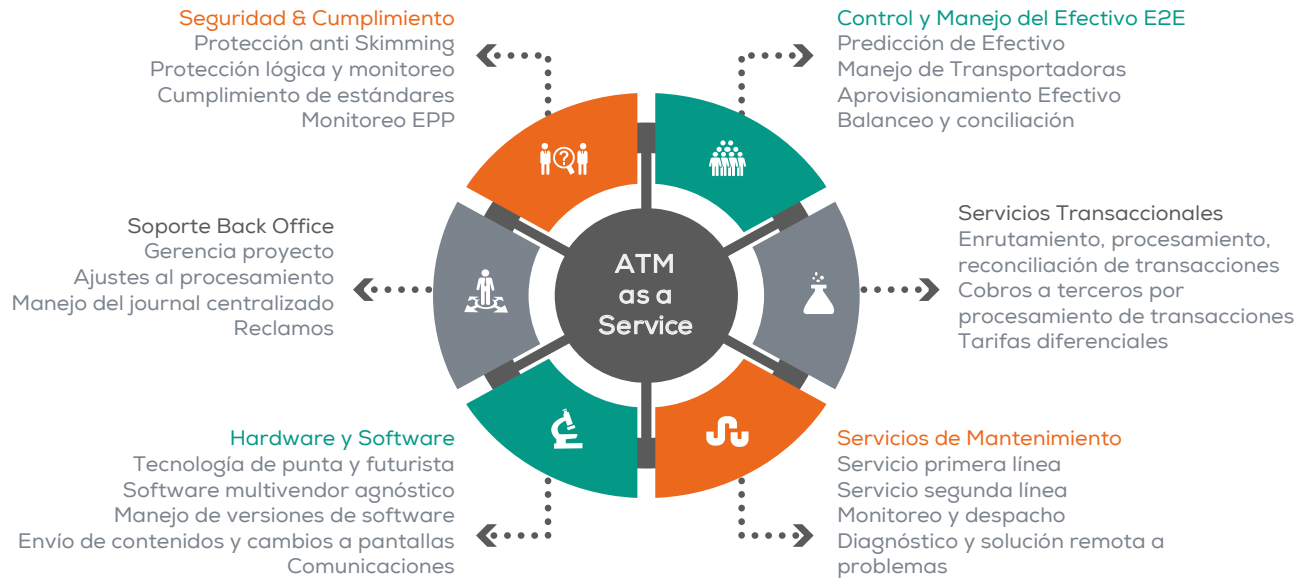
Seguridad & Cumplimiento
Protección anti Skimming
Protección lógica y monitoreo
Cumplimiento de estándares
Monitoreo EPP

Control y Manejo del Efectivo E2E
Predicción de Efectivo
Manejo de Transportadoras
Aprovisionamiento Efectivo
Balanceo y conciliación

Soporte Back Office
Gerencia proyecto
Ajustes al procesamiento
Manejo del journal centralizado
Reclamos

ATM as a Service

Servicios Transaccionales
Enrutamiento, procesamiento, reconciliación de transacciones
Cobros a terceros por procesamiento de transacciones
Tarifas diferenciales

Hardware y Software
Tecnología de punta y futurista
Software multivendor agnóstico
Manejo de versiones de software
Envío de contenidos y cambios a pantallas
Comunicaciones

Servicios de Mantenimiento
Servicio primera línea
Servicio segunda línea
Monitoreo y despacho
Diagnóstico y solución remota a problemas